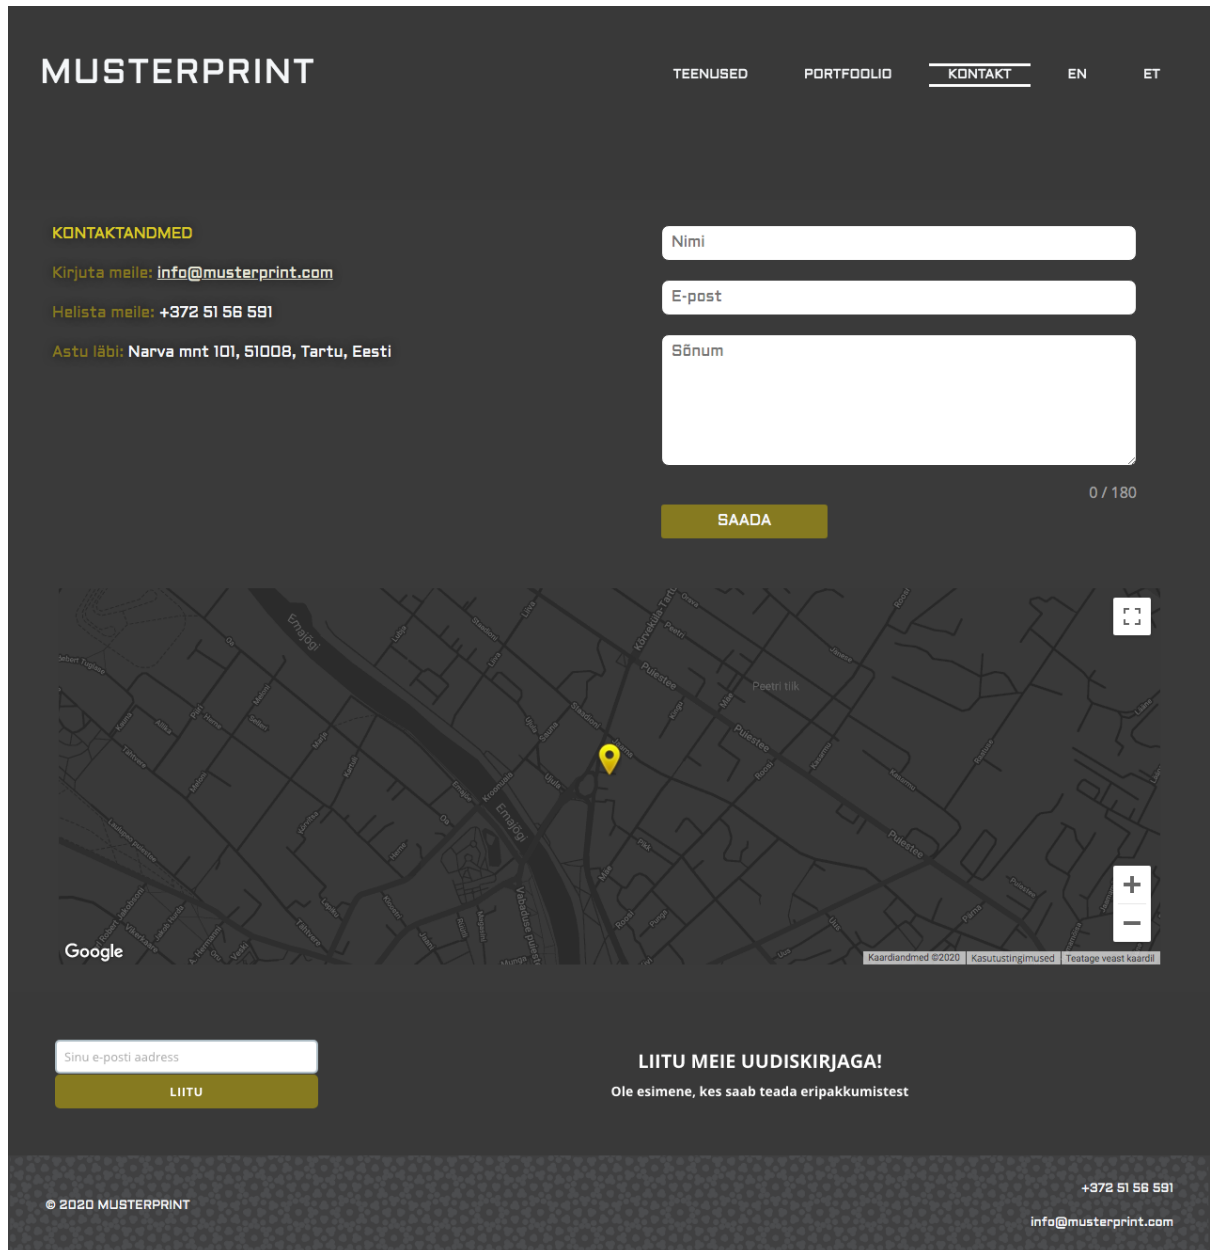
MUSTERPRINT

TEENUSED PORTFOOLIO KONTAKT EN ET

KONTAKTANDMED

Kirjuta meile: info@musterprint.com

Helista meile: +372 51 56 591

Astu läbi: Narva mnt 101, 51008, Tartu, Eesti

Nimi

E-post

Sõnum

0 / 180

SAADA

Emajõgi
Peetri tiik
Puiestee
Emajõgi
Vabaduse puiestee
Google
Kaardiandmed ©2020 | Kasutustingimused | Teatage veast kaardil

Sinu e-posti aadress

LIITU

LIITU MEIE UUDISKIRJAGA!

Ole esimene, kes saab teada eripakkumistest

© 2020 MUSTERPRINT

+372 51 56 591

info@musterprint.com